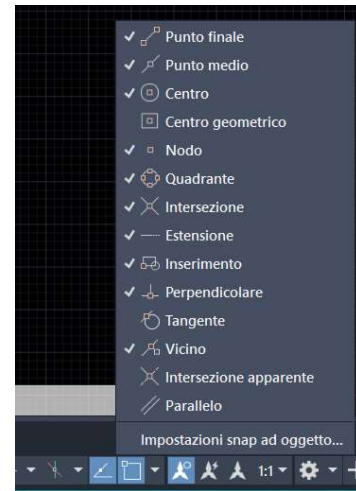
✓ Punto finale
✓ Punto medio
✓ Centro
Centro geometrico
✓ Nodo
✓ Quadrante
✓ Intersezione
✓ Estensione
✓ Inserimento
✓ Perpendicolare
Tangente
✓ Vicino
Intersezione apparente
Parallelo
Impostazioni snap ad oggetto...
1:1